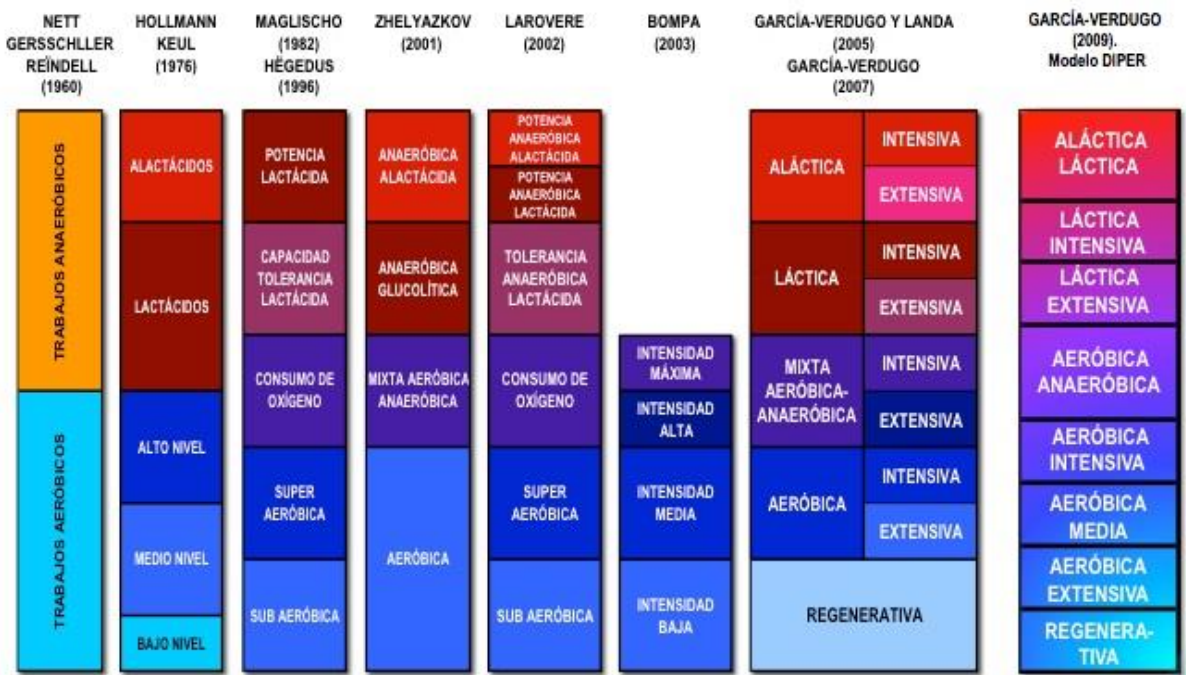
NETT GERSSCHLLER REÏNDELL (1960)

TRABAJOS ANAERÓBICOS

TRABAJOS AERÓBICOS

HOLLMANN KEUL (1976)

ALACTÁCIDOS

LACTÁCIDOS

ALTO NIVEL

MEDIO NIVEL

BAJO NIVEL

MAGLISCHO (1982) HÉGEDUS (1996)

POTENCIA LACTÁCIDA

CAPACIDAD TOLERANCIA LACTÁCIDA

CONSUMO DE OXÍGENO

SUPER AERÓBICA

SUB AERÓBICA

ZHELYAZKOV (2001)

ANAERÓBICA ALACTÁCIDA

ANAERÓBICA GLUCOLÍTICA

MIXTA AERÓBICA ANAERÓBICA

AERÓBICA

LAROVERE (2002)

POTENCIA ANAERÓBICA ALACTÁCIDA

POTENCIA ANAERÓBICA LACTÁCIDA

TOLERANCIA ANAERÓBICA LACTÁCIDA

CONSUMO DE OXÍGENO

SUPER AERÓBICA

SUB AERÓBICA

BOMPA (2003)

INTENSIDAD MÁXIMA

INTENSIDAD ALTA

INTENSIDAD MEDIA

INTENSIDAD BAJA

GARCÍA-VERDUGO Y LANDA (2005) GARCÍA-VERDUGO (2007)

ALÁCTICA

INTENSIVA

EXTENSIVA

LÁCTICA

INTENSIVA

EXTENSIVA

MIXTA AERÓBICA-ANAERÓBICA

INTENSIVA

EXTENSIVA

AERÓBICA

INTENSIVA

EXTENSIVA

REGENERATIVA

GARCÍA-VERDUGO (2009). Modelo DIPER

ALÁCTICA LÁCTICA

LÁCTICA INTENSIVA

LÁCTICA EXTENSIVA

AERÓBICA ANAERÓBICA

AERÓBICA INTENSIVA

AERÓBICA MEDIA

AERÓBICA EXTENSIVA

REGENERATIVA